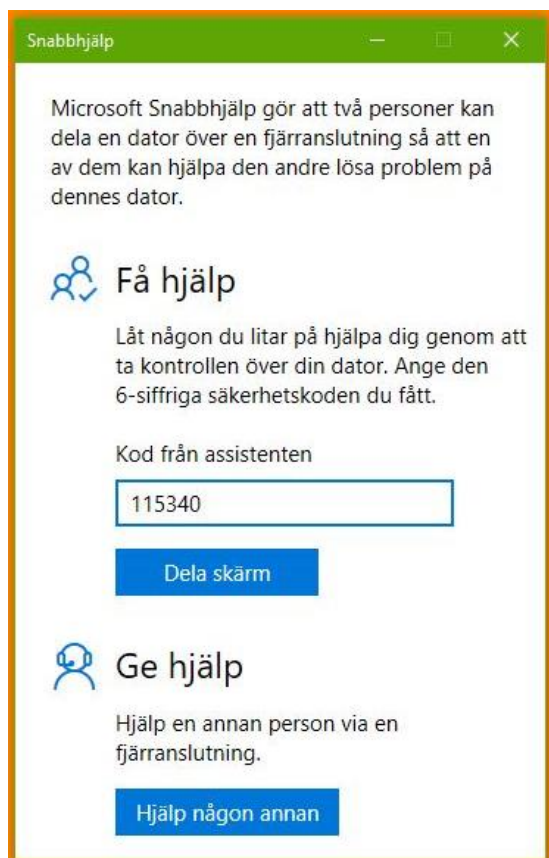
Snabbhjälp

Microsoft Snabbhjälp gör att två personer kan dela en dator över en fjärranslutning så att en av dem kan hjälpa den andre lösa problem på dennes dator.

Få hjälp

Låt någon du litar på hjälpa dig genom att ta kontrollen över din dator. Ange den 6-siffriga säkerhetskoden du fått.

Kod från assistenten

115340

Dela skärm

Ge hjälp

Hjälp en annan person via en fjärranslutning.

Hjälp någon annan